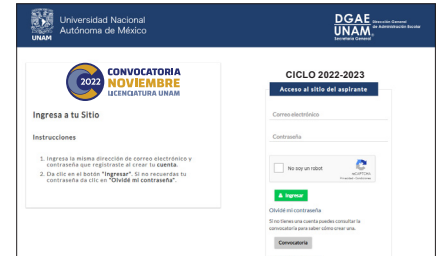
UNAM Universidad Nacional Autónoma de México

DGAE UNAM Dirección General de Administración Escolar Secretaría General

2022 CONVOCATORIA NOVIEMBRE LICENCIATURA UNAM

Ingresa a tu Sitio

Instrucciones

1. Ingresa la misma dirección de correo electrónico y contraseña que registraste al crear tu **cuenta**.
2. Da clic en el botón "**Ingresar**". Si no recuerdas tu contraseña da clic en "**Olvidé mi contraseña**".

CICLO 2022-2023

Acceso al sitio del aspirante

Correo electrónico

Contraseña

No soy un robot

reCAPTCHA
Privacidad - Condiciones

Ingresar

Olvidé mi contraseña

Si no tienes una cuenta puedes consultar la convocatoria para saber cómo crear una.

Convocatoria